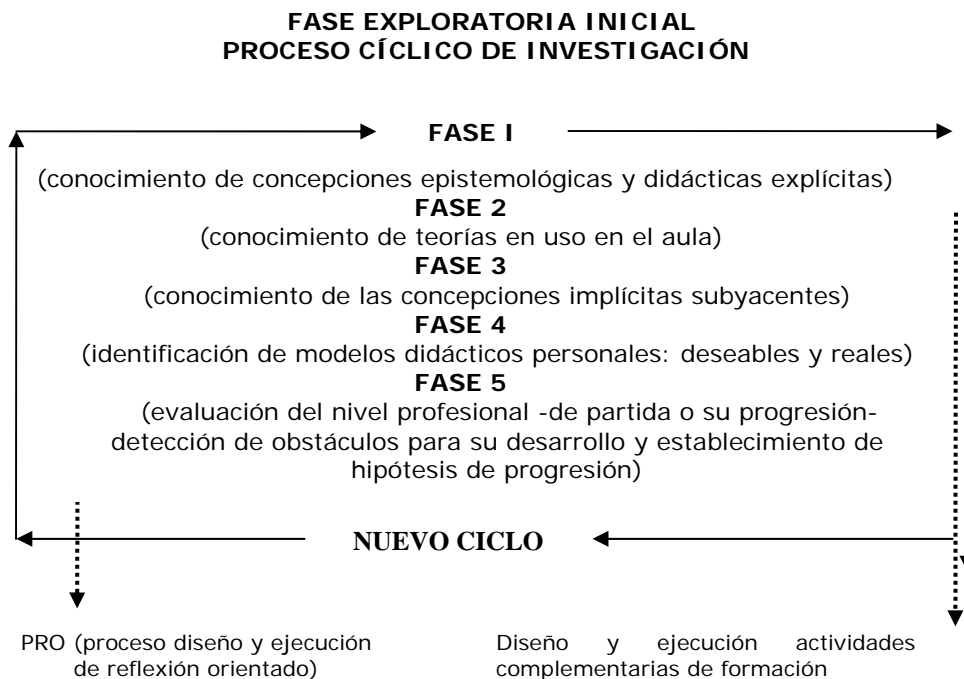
FASE EXPLORATORIA INICIAL
PROCESO CÍCLICO DE INVESTIGACIÓN

FASE I

(conocimiento de concepciones epistemológicas y didácticas explícitas)

FASE 2

(conocimiento de teorías en uso en el aula)

FASE 3

(conocimiento de las concepciones implícitas subyacentes)

FASE 4

(identificación de modelos didácticos personales: deseables y reales)

FASE 5

(evaluación del nivel profesional -de partida o su progresión- detección de obstáculos para su desarrollo y establecimiento de hipótesis de progresión)

NUEVO CICLO

PRO (proceso diseño y ejecución de reflexión orientado)

Diseño y ejecución actividades complementarias de formación